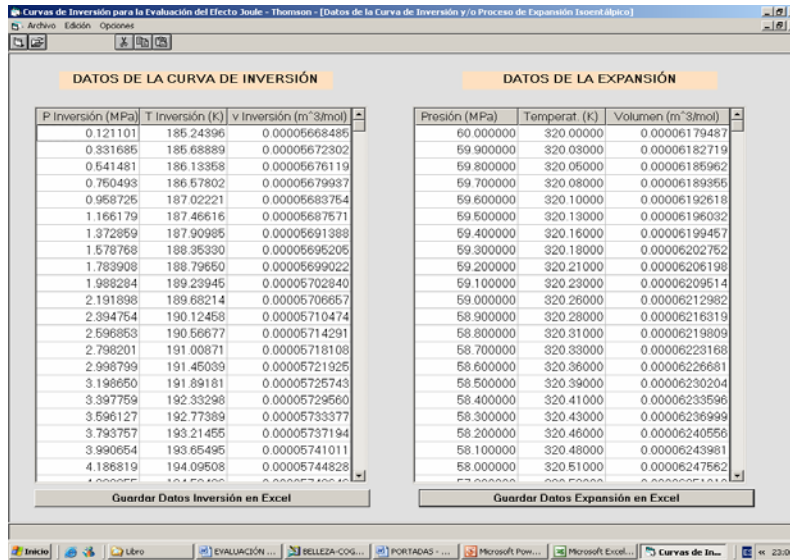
Curvas de Inversión para la Evaluación del Efecto Joule - Thomson - [Datos de la Curva de Inversión y/o Proceso de Expansión Isoentálpico]
Archivo Edición Opciones

DATOS DE LA CURVA DE INVERSIÓN

| P Inversión (MPa) | T Inversión (K) | v Inversión (m^3/mol) |
|---|---|---|
| 0.121101 | 185.24396 | 0.00005668485 |
| 0.331685 | 185.68889 | 0.00005672302 |
| 0.541481 | 186.13358 | 0.00005676119 |
| 0.750493 | 186.57802 | 0.00005679937 |
| 0.958725 | 187.02221 | 0.00005683754 |
| 1.166179 | 187.46616 | 0.00005687571 |
| 1.372859 | 187.90985 | 0.00005691388 |
| 1.578768 | 188.35330 | 0.00005695205 |
| 1.783908 | 188.79650 | 0.00005699022 |
| 1.988284 | 189.23945 | 0.00005702840 |
| 2.191898 | 189.68214 | 0.00005706657 |
| 2.394754 | 190.12458 | 0.00005710474 |
| 2.596853 | 190.56677 | 0.00005714291 |
| 2.798201 | 191.00871 | 0.00005718108 |
| 2.998799 | 191.45039 | 0.00005721925 |
| 3.198650 | 191.89181 | 0.00005725743 |
| 3.397759 | 192.33298 | 0.00005729560 |
| 3.596127 | 192.77389 | 0.00005733377 |
| 3.793757 | 193.21455 | 0.00005737194 |
| 3.990654 | 193.65495 | 0.00005741011 |
| 4.186819 | 194.09508 | 0.00005744828 |
| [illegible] | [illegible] | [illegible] |

Guardar Datos Inversión en Excel

DATOS DE LA EXPANSIÓN

| Presión (MPa) | Temperat. (K) | Volumen (m^3/mol) |
|---|---|---|
| 60.000000 | 320.00000 | 0.00006179487 |
| 59.900000 | 320.03000 | 0.00006182719 |
| 59.800000 | 320.05000 | 0.00006185962 |
| 59.700000 | 320.08000 | 0.00006189355 |
| 59.600000 | 320.10000 | 0.00006192618 |
| 59.500000 | 320.13000 | 0.00006196032 |
| 59.400000 | 320.16000 | 0.00006199457 |
| 59.300000 | 320.18000 | 0.00006202752 |
| 59.200000 | 320.21000 | 0.00006206198 |
| 59.100000 | 320.23000 | 0.00006209514 |
| 59.000000 | 320.26000 | 0.00006212982 |
| 58.900000 | 320.28000 | 0.00006216319 |
| 58.800000 | 320.31000 | 0.00006219809 |
| 58.700000 | 320.33000 | 0.00006223168 |
| 58.600000 | 320.36000 | 0.00006226681 |
| 58.500000 | 320.39000 | 0.00006230204 |
| 58.400000 | 320.41000 | 0.00006233596 |
| 58.300000 | 320.43000 | 0.00006236999 |
| 58.200000 | 320.46000 | 0.00006240556 |
| 58.100000 | 320.48000 | 0.00006243981 |
| 58.000000 | 320.51000 | 0.00006247562 |
| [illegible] | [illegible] | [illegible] |

Guardar Datos Expansión en Excel

Inicio | Libro | EVALUACIÓN ... | BELLEZA-COG... | PORTADAS - ... | Microsoft Pow... | Microsoft Excel... | Curvas de In... | « 23:0